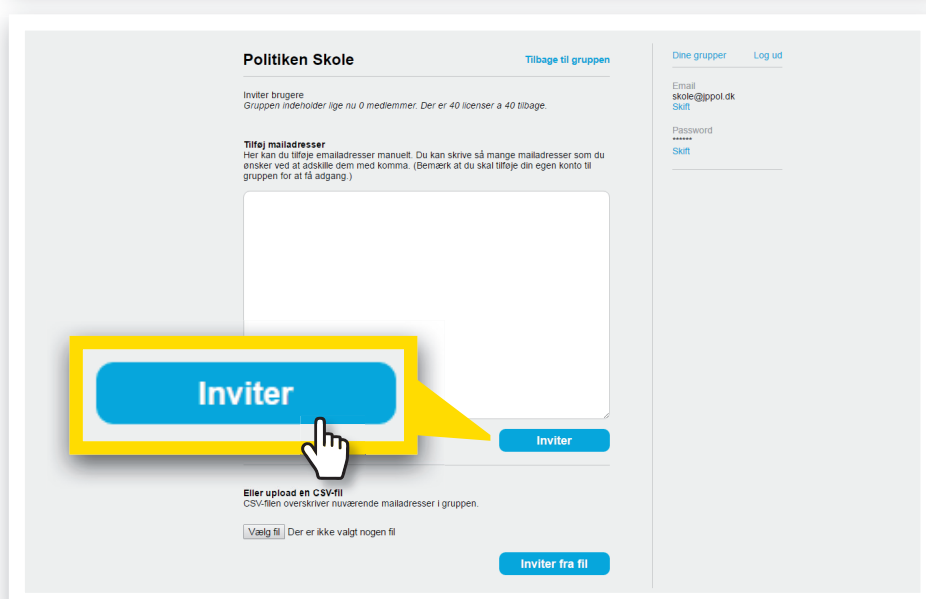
Politiken Skole

Tilbage til gruppen

Inviter brugere
Gruppen indeholder lige nu 0 medlemmer. Der er 40 licenser a 40 tilbage.

Tilføj mailadresser
Her kan du tilføje emailadresser manuelt. Du kan skrive så mange mailadresser som du ønsker ved at adskille dem med komma. (Bemærk at du skal tilføje din egen konto til gruppen for at få adgang.)

Inviter

Inviter

Eller upload én CSV-fil
CSV-filen overskriver nuværende mailadresser i gruppen.

Vælg fil Der er ikke valgt nogen fil

Inviter fra fil

Dine grupper Log ud

Email
skole@jppol.dk
Skift

Password
******
Skift